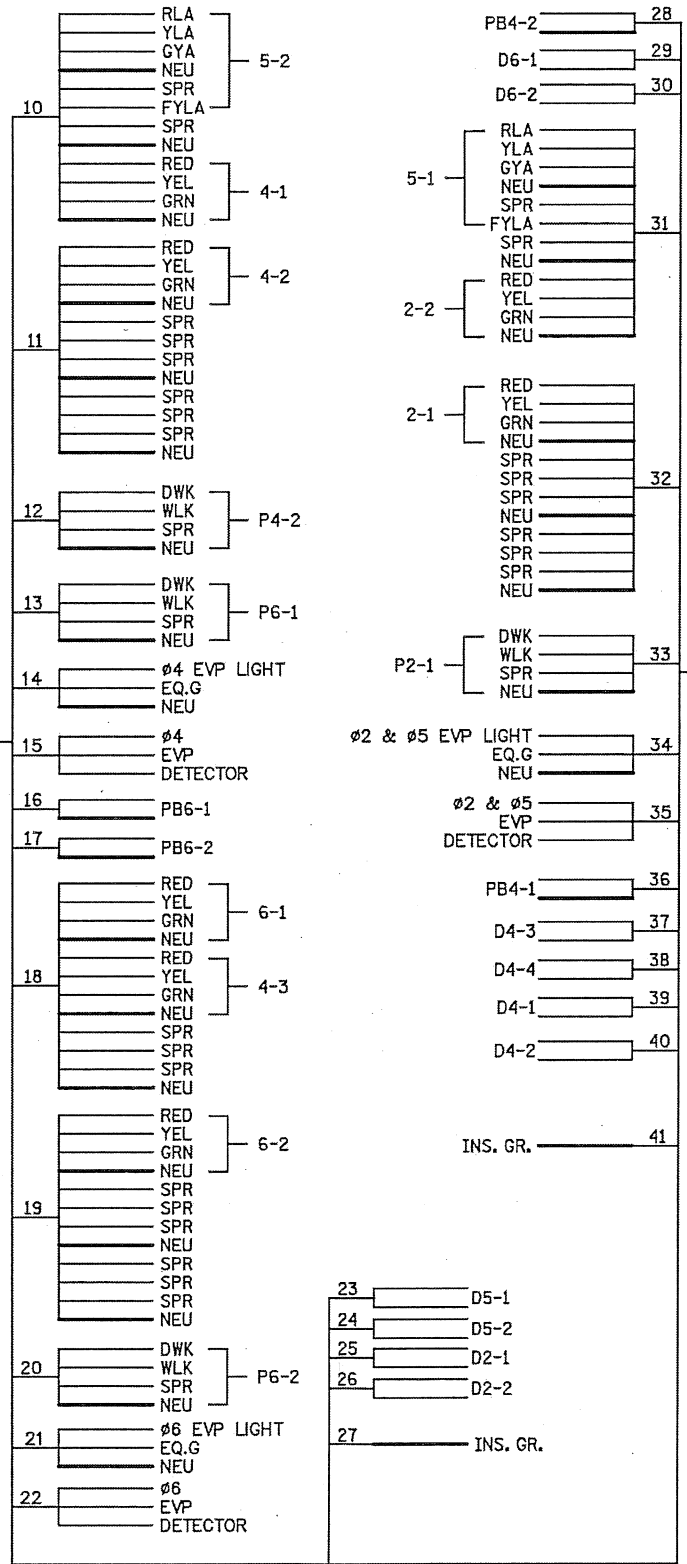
10
RLA
YLA
GYA
NEU
SPR
FYLA
5-2
SPR
NEU
RED
YEL
GRN
NEU
4-1

11
RED
YEL
GRN
NEU
4-2
SPR
SPR
SPR
NEU
SPR
SPR
SPR
NEU

12
DWK
WLK
SPR
NEU
P4-2

13
DWK
WLK
SPR
NEU
P6-1

14
ø4 EVP LIGHT
EQ.G
NEU

15
ø4
EVP
DETECTOR

16
PB6-1

17
PB6-2

18
RED
YEL
GRN
NEU
6-1
RED
YEL
GRN
NEU
4-3
SPR
SPR
SPR
NEU

19
RED
YEL
GRN
NEU
6-2
SPR
SPR
SPR
NEU
SPR
SPR
SPR
NEU

20
DWK
WLK
SPR
NEU
P6-2

21
ø6 EVP LIGHT
EQ.G
NEU

22
ø6
EVP
DETECTOR

PB4-2 28
D6-1 29
D6-2 30

5-1
RLA
YLA
GYA
NEU
SPR
FYLA
SPR
NEU
31
2-2
RED
YEL
GRN
NEU

2-1
RED
YEL
GRN
NEU
SPR
SPR
SPR
NEU
SPR
SPR
SPR
NEU
32

P2-1
DWK
WLK
SPR
NEU
33

ø2 & ø5 EVP LIGHT
EQ.G
NEU
34

ø2 & ø5
EVP
DETECTOR
35

PB4-1 36
D4-3 37
D4-4 38
D4-1 39
D4-2 40

INS. GR. 41

23 D5-1
24 D5-2
25 D2-1
26 D2-2
27 INS. GR.